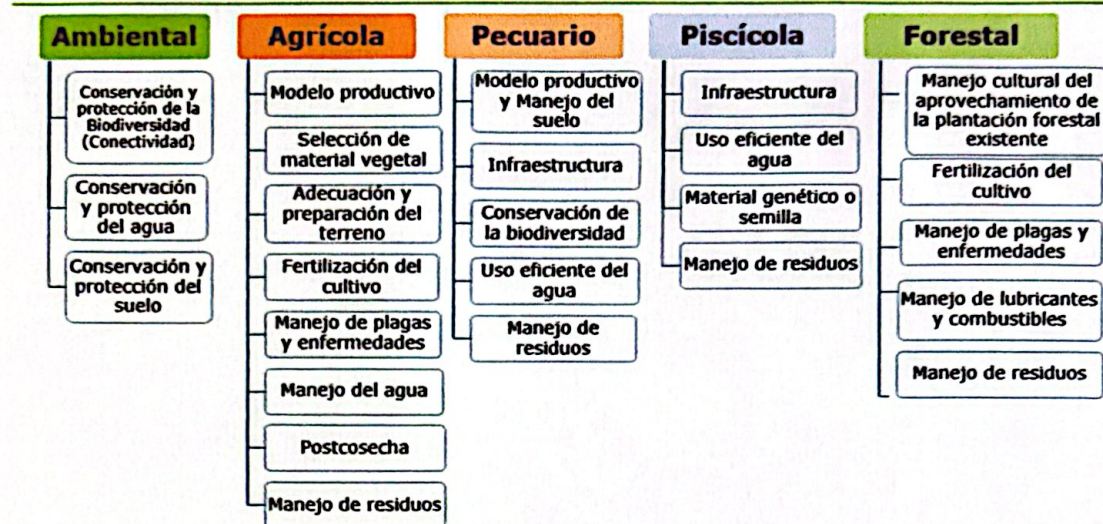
Ambiental

Conservación y protección de la Biodiversidad (Conectividad)

Conservación y protección del agua

Conservación y protección del suelo

Agrícola

Modelo productivo

Selección de material vegetal

Adecuación y preparación del terreno

Fertilización del cultivo

Manejo de plagas y enfermedades

Manejo del agua

Postcosecha

Manejo de residuos

Pecuario

Modelo productivo y Manejo del suelo

Infraestructura

Conservación de la biodiversidad

Uso eficiente del agua

Manejo de residuos

Piscícola

Infraestructura

Uso eficiente del agua

Material genético o semilla

Manejo de residuos

Forestal

Manejo cultural del aprovechamiento de la plantación forestal existente

Fertilización del cultivo

Manejo de plagas y enfermedades

Manejo de lubricantes y combustibles

Manejo de residuos